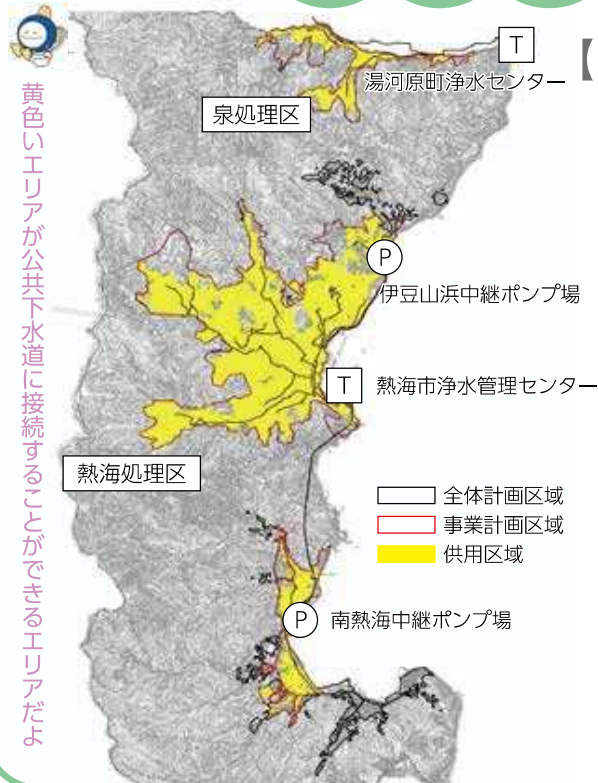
黄色いエリアが公共下水道に接続することができるエリアだよ

T
湯河原町浄水センター

泉処理区

P
伊豆山浜中継ポンプ場

T
熱海市浄水管理センター

熱海処理区

全体計画区域
事業計画区域
供用区域

P
南熱海中継ポンプ場